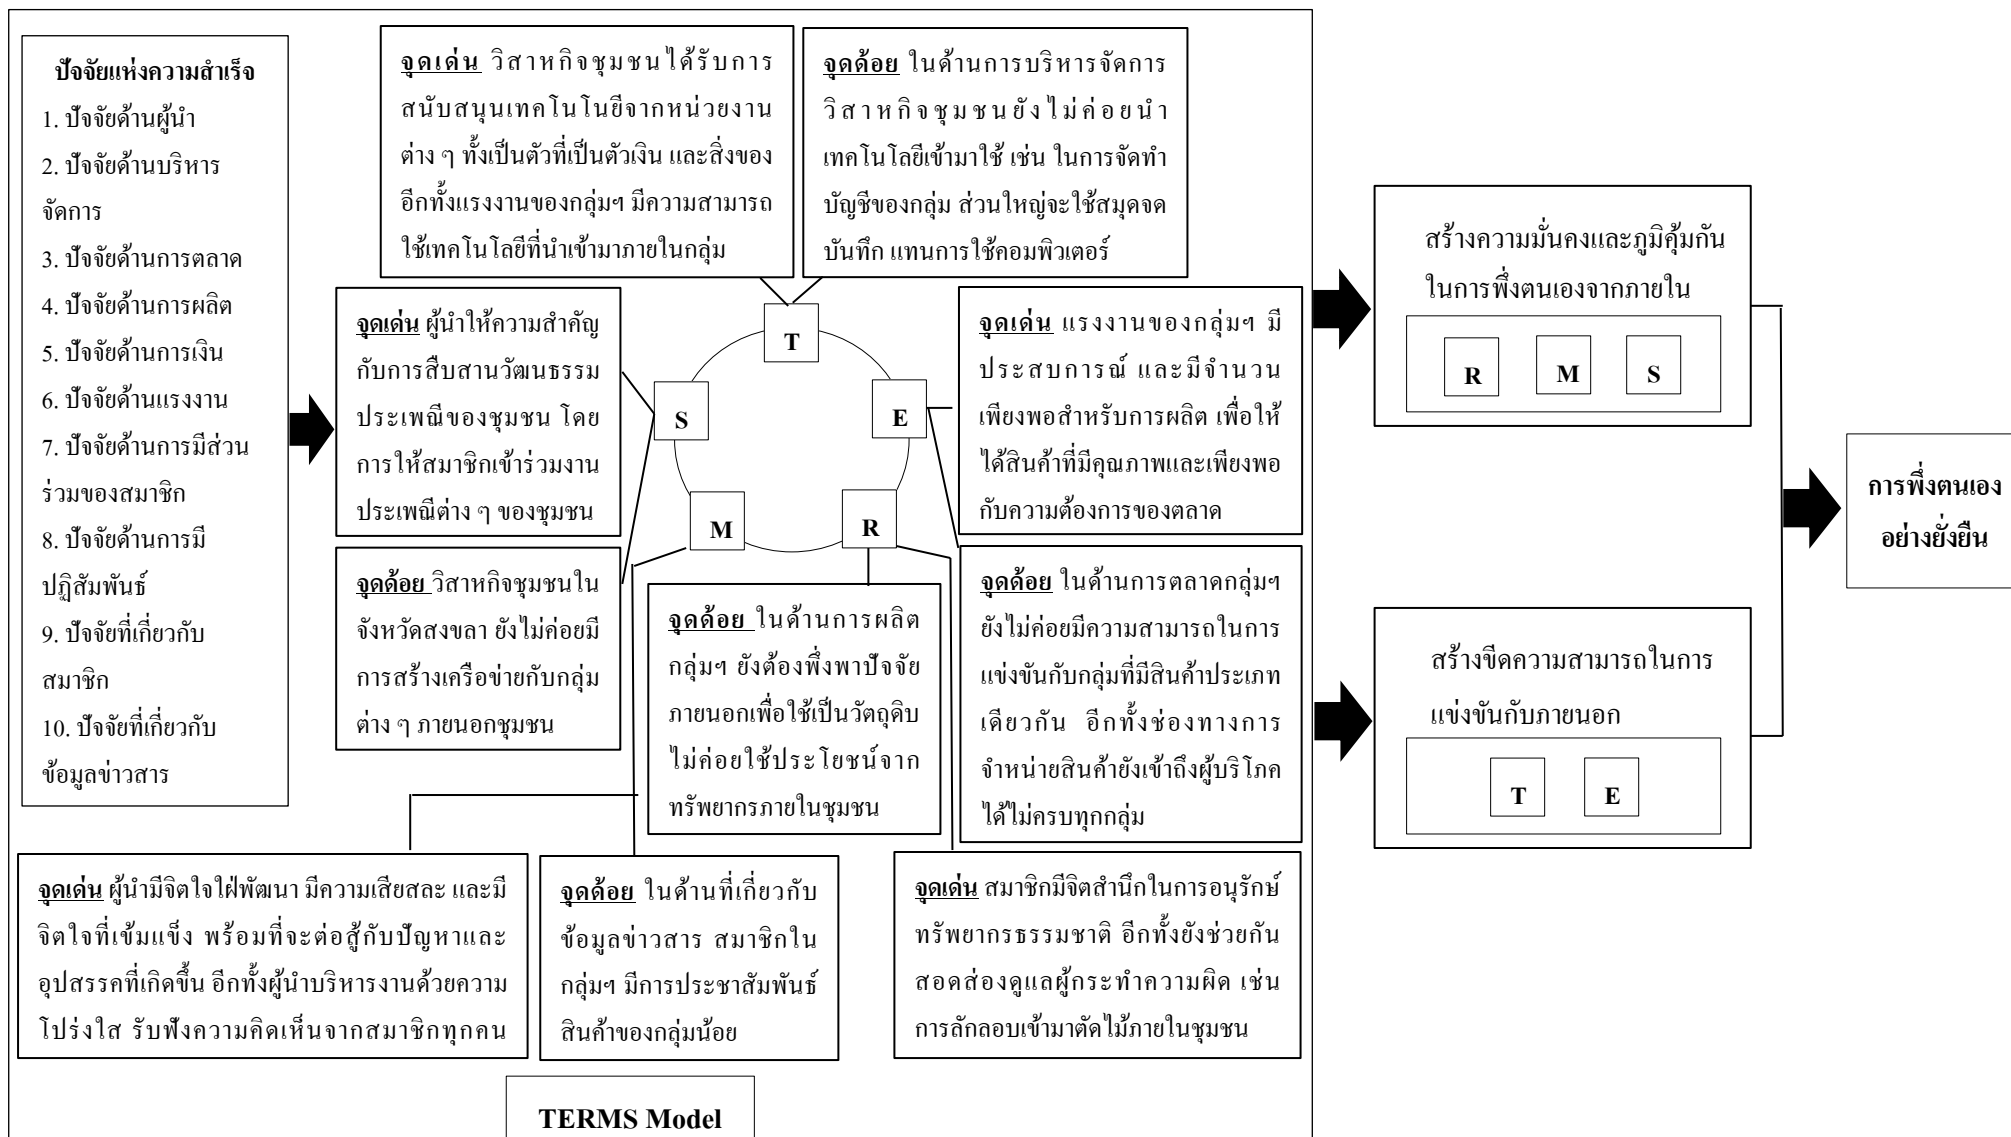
ปัจจัยแห่งความสำเร็จ
1. ปัจจัยด้านผู้นำ
2. ปัจจัยด้านบริหารจัดการ
3. ปัจจัยด้านการตลาด
4. ปัจจัยด้านการผลิต
5. ปัจจัยด้านการเงิน
6. ปัจจัยด้านแรงงาน
7. ปัจจัยด้านการมีส่วนร่วมของสมาชิก
8. ปัจจัยด้านการมีปฏิสัมพันธ์
9. ปัจจัยที่เกี่ยวกับสมาชิก
10. ปัจจัยที่เกี่ยวกับข้อมูลข่าวสาร

จุดเด่น วิสาหกิจชุมชนได้รับการสนับสนุนเทคโนโนยีจากหน่วยงานต่าง ๆ ทั้งเป็นตัวที่เป็นตัวเงิน และสิ่งของ อีกทั้งแรงงานของกลุ่มฯ มีความสามารถใช้เทคโนโลยีที่นำเข้ามาภายในกลุ่ม

จุดด้อย ในด้านการบริหารจัดการวิสาหกิจชุมชนยังไม่ค่อยนำเทคโนโลยีเข้ามาใช้ เช่น ในการจัดทำบัญชีของกลุ่ม ส่วนใหญ่จะใช้สมุดจดบันทึก แทนการใช้คอมพิวเตอร์

จุดเด่น ผู้นำให้ความสำคัญกับการสืบสานวัฒนธรรมประเพณีของชุมชน โดยการให้สมาชิกเข้าร่วมงานประเพณีต่าง ๆ ของชุมชน

T
S
E
M
R

จุดเด่น แรงงานของกลุ่มฯ มีประสบการณ์ และมีจำนวนเพียงพอสำหรับการผลิต เพื่อให้ได้สินค้าที่มีคุณภาพและเพียงพอกับความต้องการของตลาด

จุดด้อย วิสาหกิจชุมชนในจังหวัดสงขลา ยังไม่ค่อยมีการสร้างเครือข่ายกับกลุ่มต่าง ๆ ภายนอกชุมชน

จุดด้อย ในด้านการผลิต กลุ่มฯ ยังต้องพึ่งพาปัจจัยภายนอกเพื่อใช้เป็นวัตถุดิบ ไม่ค่อยใช้ประโยชน์จากทรัพยากรภายในชุมชน

จุดด้อย ในด้านการตลาดกลุ่มฯ ยังไม่ค่อยมีความสามารถในการแข่งขันกับกลุ่มที่มีสินค้าประเภทเดียวกัน อีกทั้งช่องทางการจำหน่ายสินค้ายังเข้าถึงผู้บริโภคได้ไม่ครบทุกกลุ่ม

จุดเด่น ผู้นำมีจิตใจใฝ่พัฒนา มีความเสียสละ และมีจิตใจที่เข้มแข็ง พร้อมที่จะต่อสู้กับปัญหาและอุปสรรคที่เกิดขึ้น อีกทั้งผู้นำบริหารงานด้วยความโปร่งใส รับฟังความคิดเห็นจากสมาชิกทุกคน

จุดด้อย ในด้านที่เกี่ยวกับข้อมูลข่าวสาร สมาชิกในกลุ่มฯ มีการประชาสัมพันธ์สินค้าของกลุ่มน้อย

จุดเด่น สมาชิกมีจิตสำนึกในการอนุรักษ์ทรัพยากรธรรมชาติ อีกทั้งยังช่วยกันสอดส่องดูแลผู้กระทำความผิด เช่น การลักลอบเข้ามาตัดไม้ภายในชุมชน

TERMS Model

สร้างความมั่นคงและภูมิคุ้มกันในการพึ่งตนเองจากภายใน
R
M
S

สร้างขีดความสามารถในการแข่งขันกับภายนอก
T
E

การพึ่งตนเองอย่างยั่งยืน